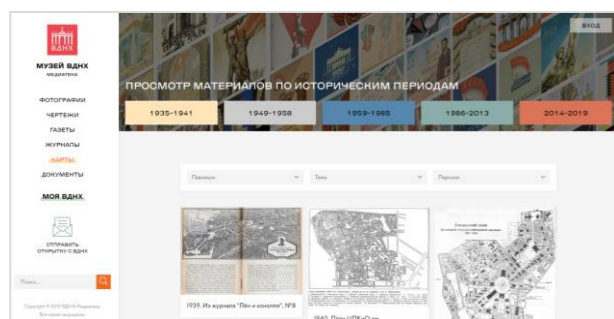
ВДНХ

МУЗЕЙ ВДНХ
МЕДИАТЕКА

ФОТОГРАФИИ
ЧЕРТЕЖИ
ГАЗЕТЫ
ЖУРНАЛЫ
КАРТЫ
ДОКУМЕНТЫ

МОЯ ВДНХ

ОТПРАВИТЬ ОТКРЫТКУ С ВДНХ

Поиск...

Copyright © 2019 ВДНХ Медиатека
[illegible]

ВХОД

ПРОСМОТР МАТЕРИАЛОВ ПО ИСТОРИЧЕСКИМ ПЕРИОДАМ

1935-1941
1949-1958
1959-1985
1986-2013
2014-2019

Павильон
Тема
Период

1939. Из журнала "Лен и конопля", №8

1940. План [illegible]

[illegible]